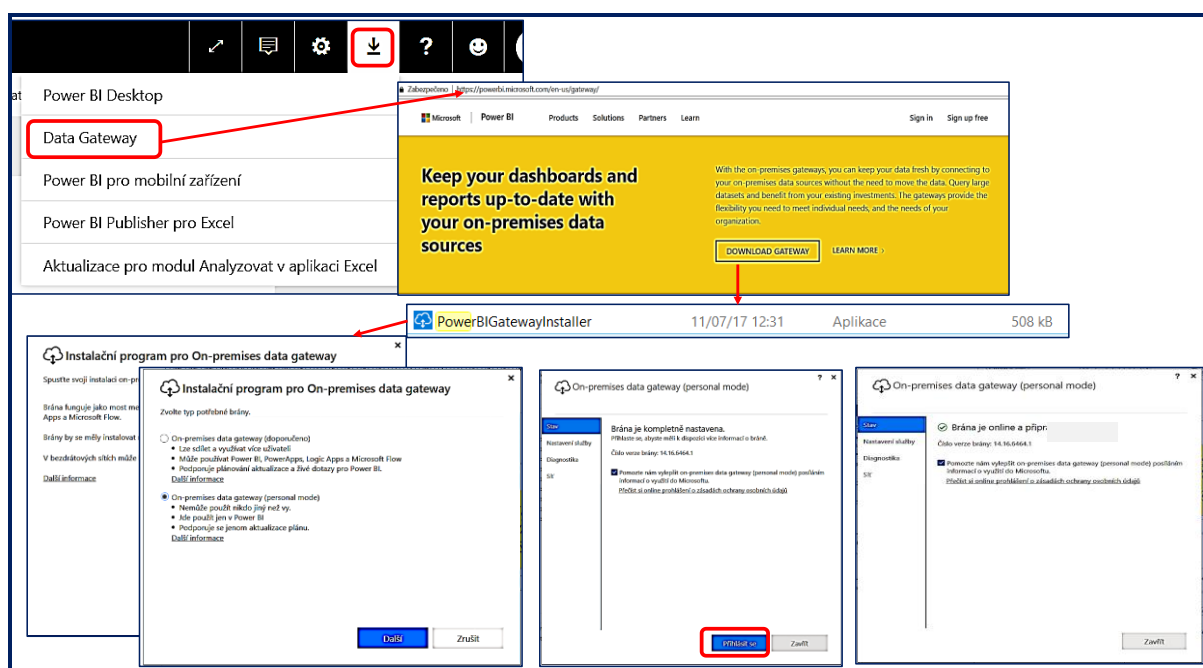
?

Power BI Desktop

Data Gateway

Power BI pro mobilní zařízení

Power BI Publisher pro Excel

Aktualizace pro modul Analyzovat v aplikaci Excel

Zabezpečeno | https://powerbi.microsoft.com/en-us/gateway/

Microsoft | Power BI Products Solutions Partners Learn Sign in Sign up free

Keep your dashboards and reports up-to-date with your on-premises data sources

With the on-premises gateways, you can keep your data fresh by connecting to your on-premises data sources without the need to move the data. Query large datasets and benefit from your existing investments. The gateways provide the flexibility you need to meet individual needs, and the needs of your organization.

DOWNLOAD GATEWAY LEARN MORE ›

PowerBIGatewayInstaller 11/07/17 12:31 Aplikace 508 kB

Instalační program pro On-premises data gateway

Spusťte svoji instalaci on-pr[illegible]

Brána funguje jako most m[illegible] Apps a Microsoft Flow.

Brány by se měly instalovat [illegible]

V bezdrátových sítích může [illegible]

Další informace

Instalační program pro On-premises data gateway

Zvolte typ potřebné brány.

On-premises data gateway (doporučeno)
• Lze sdílet a využívat více uživateli
• Může používat Power BI, PowerApps, Logic Apps a Microsoft Flow
• Podporuje plánování aktualizace a živé dotazy pro Power BI.
Další informace

On-premises data gateway (personal mode)
• Nemůže použít nikdo jiný než vy.
• Jde použít jen v Power BI
• Podporuje se jenom aktualizace plánu.
Další informace

Další Zrušit

On-premises data gateway (personal mode)

Stav
Nastavení služby
Diagnostika
Síť

Brána je kompletně nastavena.
Přihlaste se, abyste měli k dispozici více informací o bráně.

Číslo verze brány: 14.16.6464.1

Pomozte nám vylepšit on-premises data gateway (personal mode) posíláním informací o využití do Microsoftu.
Přečíst si online prohlášení o zásadách ochrany osobních údajů

Přihlásit se Zavřít

On-premises data gateway (personal mode)

Stav
Nastavení služby
Diagnostika
Síť

Brána je online a připr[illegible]

Číslo verze brány: 14.16.6464.1

Pomozte nám vylepšit on-premises data gateway (personal mode) posíláním informací o využití do Microsoftu.
Přečíst si online prohlášení o zásadách ochrany osobních údajů

Zavřít